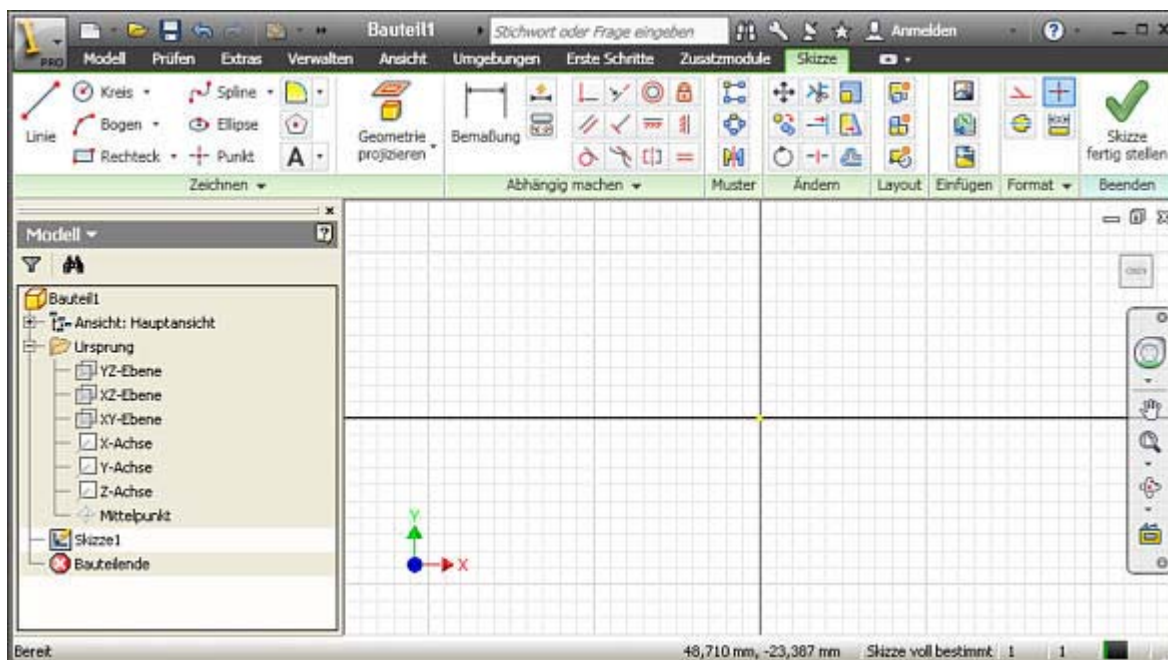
PRO Bauteil1 Stichwort oder Frage eingeben Anmelden

Modell Prüfen Extras Verwalten Ansicht Umgebungen Erste Schritte Zusatzmodule Skizze

Linie Kreis Bogen Rechteck Spline Ellipse Punkt A

Geometrie projizieren

Bemaßung

Skizze fertig stellen

Zeichnen Abhängig machen Muster Ändern Layout Einfügen Format Beenden

Modell

Bauteil1
Ansicht: Hauptansicht
Ursprung
YZ-Ebene
XZ-Ebene
XY-Ebene
X-Achse
Y-Achse
Z-Achse
Mittelpunkt
Skizze1
Bauteilende

Y
X

Bereit 48,710 mm, -23,387 mm Skizze voll bestimmt 1 1